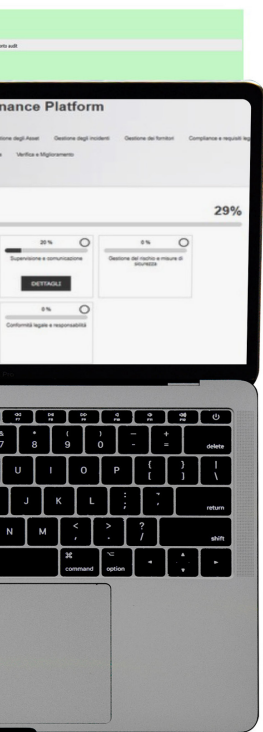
rts edit

nance Platform

tione degli Asset Gestione degli incidenti Gestione dei fornitori Compliance e requisiti leg

e Verifica e Miglioramento

29%

20 %

Supervisione e comunicazione

DETTAGLI

0 %

Gestione del rischio e misure di sicurezza

0 %

Conformità legale e responsabilità

F7 F8 F9 F10 F11 F12

& 7 * 8 ( 9 ) 0 _ - + = delete

U I O P { [ } ] | \

J K L : ; " ' return

N M < , > . ? / shift

⌘ command ⌥ option